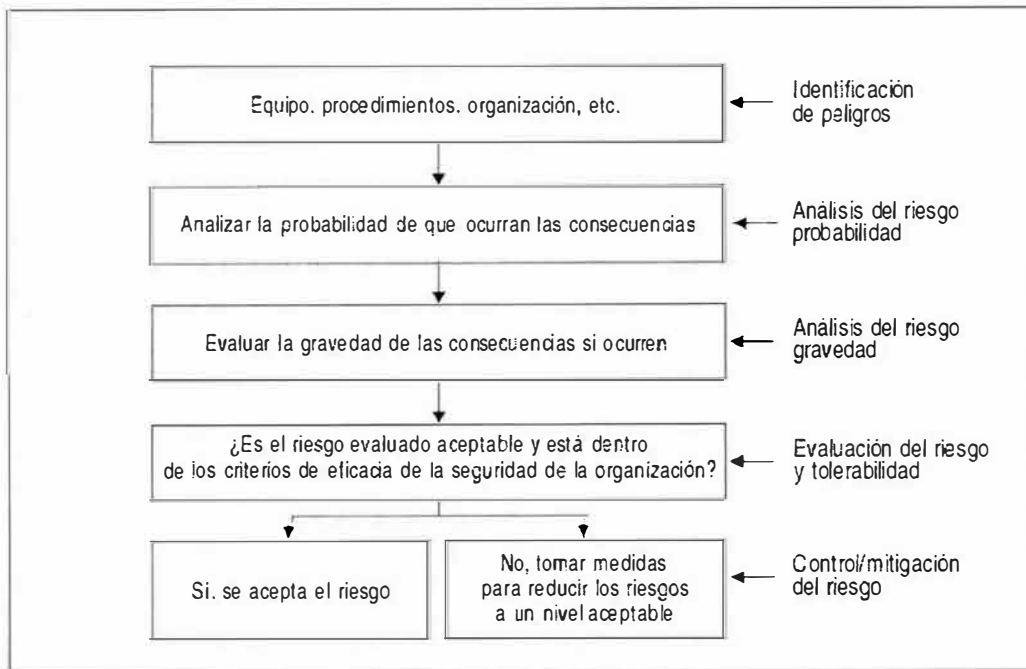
Equipo. procedimientos. organización, etc.

Identificación de peligros

Analizar la probabilidad de que ocurran las consecuencias

Análisis del riesgo probabilidad

Evaluar la gravedad de las consecuencias si ocurren

Análisis del riesgo gravedad

¿Es el riesgo evaluado aceptable y está dentro de los criterios de eficacia de la seguridad de la organización?

Evaluación del riesgo y tolerabilidad

Si. se acepta el riesgo

No, tomar medidas para reducir los riesgos a un nivel aceptable

Control/mitigación del riesgo